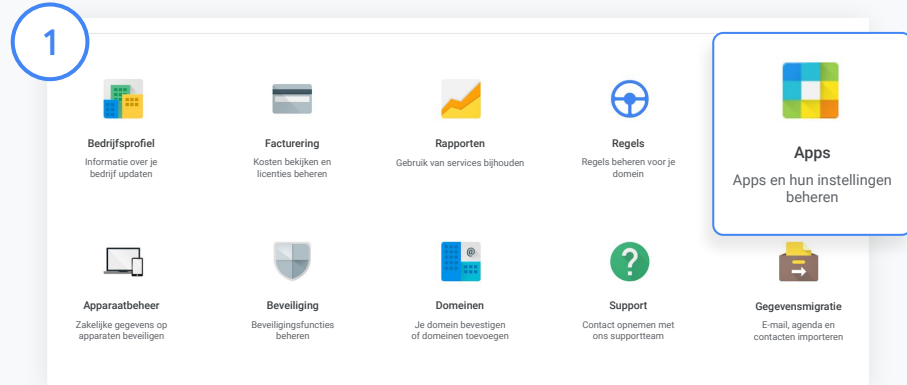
1

Bedrijfsprofiel
Informatie over je bedrijf updaten

Facturering
Kosten bekijken en licenties beheren

Rapporten
Gebruik van services bijhouden

Regels
Regels beheren voor je domein

Apps
Apps en hun instellingen beheren

Apparaatbeheer
Zakelijke gegevens op apparaten beveiligen

Beveiliging
Beveiligingsfuncties beheren

Domeinen
Je domein bevestigen of domeinen toevoegen

Support
Contact opnemen met ons supportteam

Gegevensmigratie
E-mail, agenda en contacten importeren